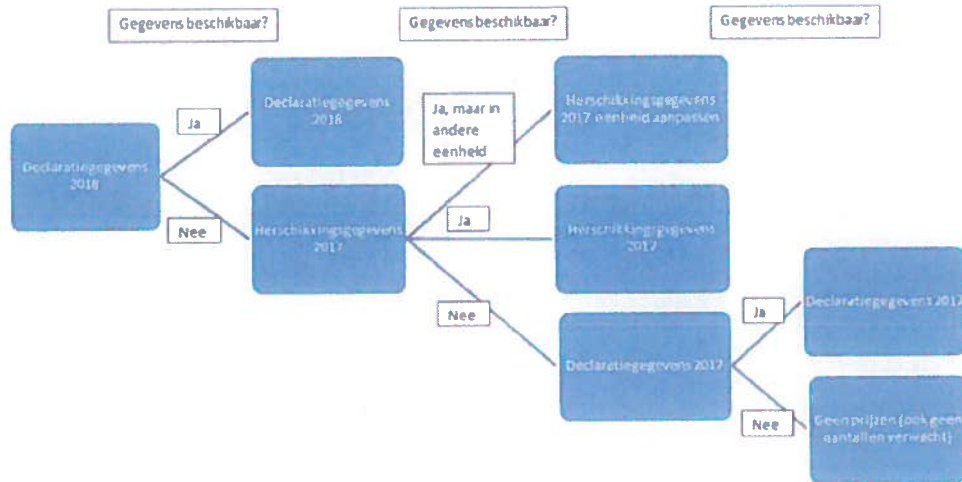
Gegevens beschikbaar?

Gegevens beschikbaar?

Gegevens beschikbaar?

Declaratiegegevens 2018

Ja

Declaratiegegevens 2018

Nee

Herschikkingsgegevens 2017

Ja, maar in andere eenheid

Herschikkingsgegevens 2017 eenheid aanpassen

Ja

Herschikkingsgegevens 2017

Nee

Declaratiegegevens 2017

Ja

Declaratiegegevens 2017

Nee

Geen prijzen (ook geen aantallen verwacht)